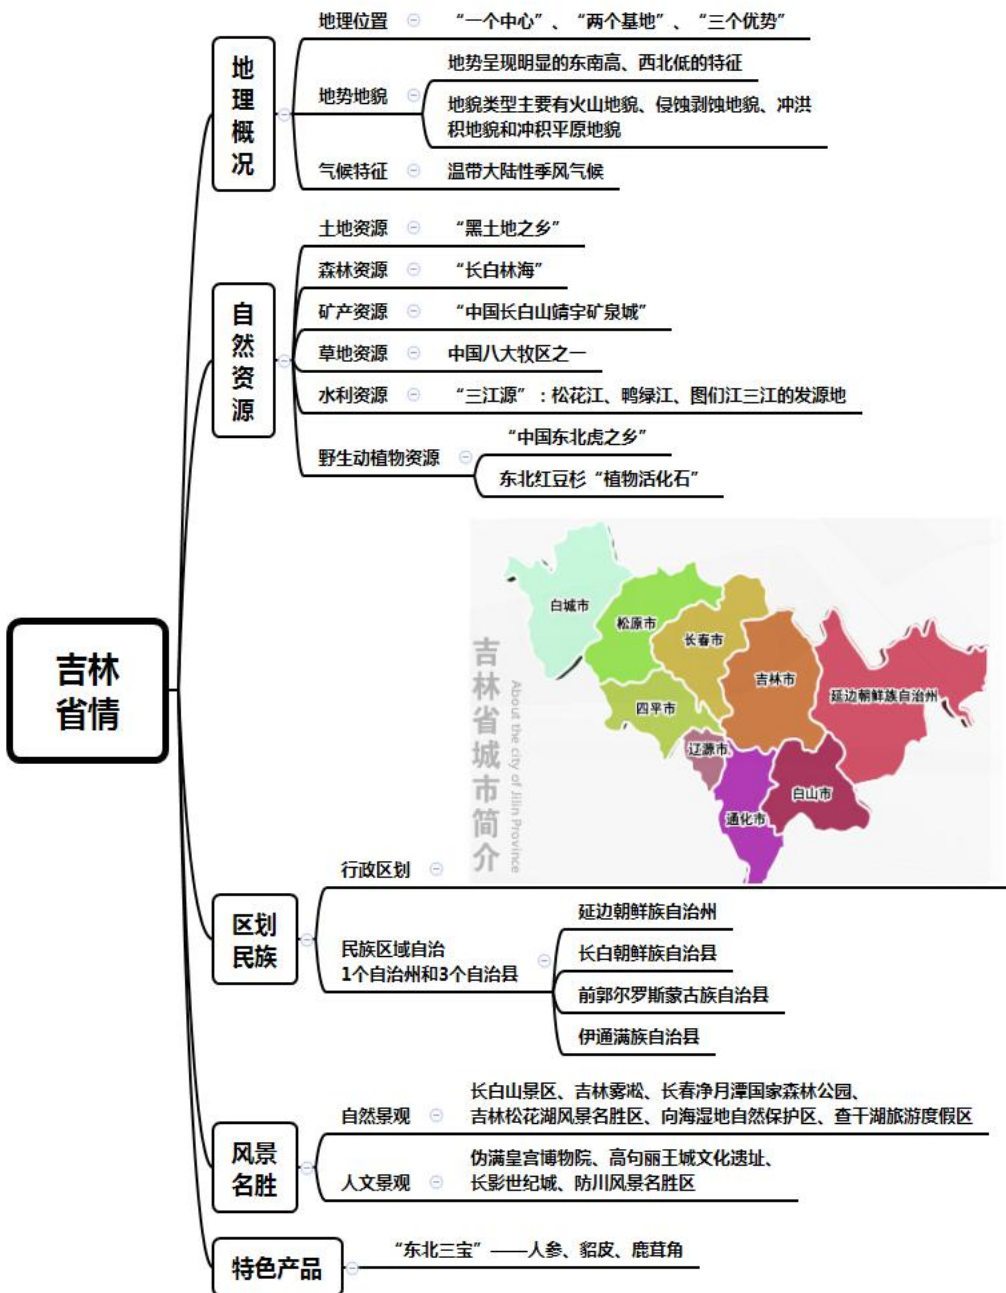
吉林省情

地理概况
地理位置 “一个中心”、“两个基地”、“三个优势”
地势地貌 地势呈现明显的东南高、西北低的特征
地貌类型主要有火山地貌、侵蚀剥蚀地貌、冲洪积地貌和冲积平原地貌
气候特征 温带大陆性季风气候

自然资源
土地资源 “黑土地之乡”
森林资源 “长白林海”
矿产资源 “中国长白山靖宇矿泉城”
草地资源 中国八大牧区之一
水利资源 “三江源”：松花江、鸭绿江、图们江三江的发源地
野生动植物资源 “中国东北虎之乡”
东北红豆杉“植物活化石”

吉林省城市简介
About the city of Jilin Province
白城市
松原市
长春市
吉林市
延边朝鲜族自治州
四平市
辽源市
白山市
通化市

区划民族
行政区划
民族区域自治 1个自治州和3个自治县
延边朝鲜族自治州
长白朝鲜族自治县
前郭尔罗斯蒙古族自治县
伊通满族自治县

风景名胜
自然景观 长白山景区、吉林雾凇、长春净月潭国家森林公园、吉林松花湖风景名胜区、向海湿地自然保护区、查干湖旅游度假区
人文景观 伪满皇宫博物院、高句丽王城文化遗址、长影世纪城、防川风景名胜区

特色产品 “东北三宝”——人参、貂皮、鹿茸角